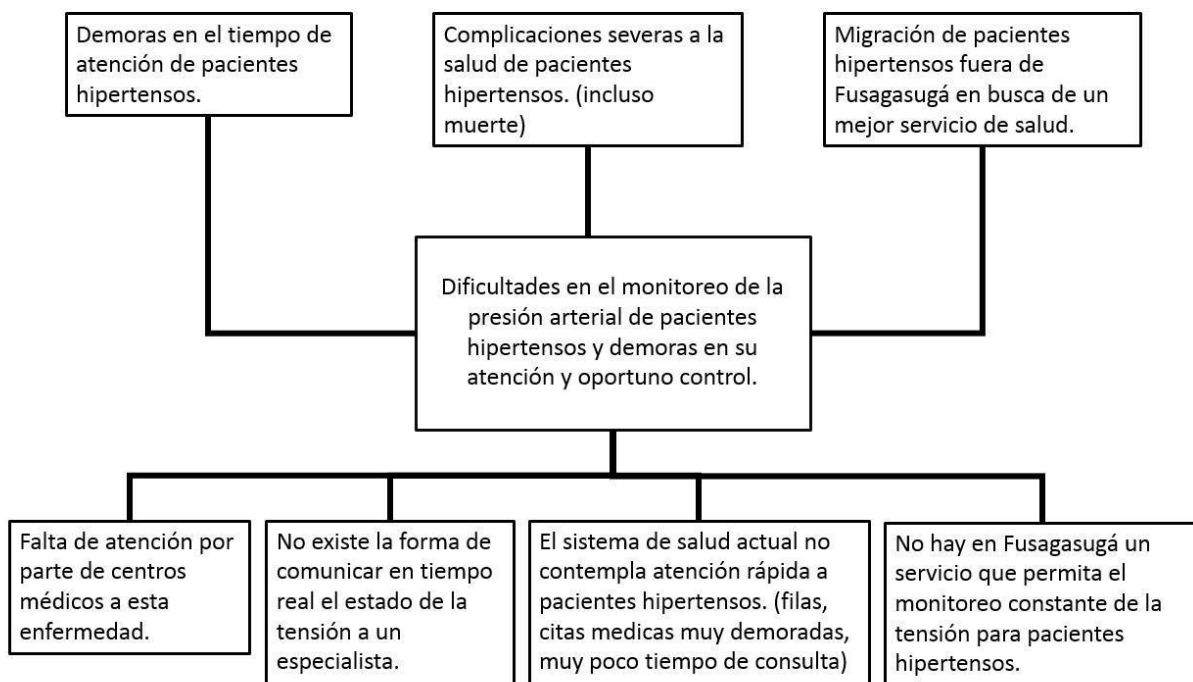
Demoras en el tiempo de atención de pacientes hipertensos.

Complicaciones severas a la salud de pacientes hipertensos. (incluso muerte)

Migración de pacientes hipertensos fuera de Fusagasugá en busca de un mejor servicio de salud.

Dificultades en el monitoreo de la presión arterial de pacientes hipertensos y demoras en su atención y oportuno control.

Falta de atención por parte de centros médicos a esta enfermedad.

No existe la forma de comunicar en tiempo real el estado de la tensión a un especialista.

El sistema de salud actual no contempla atención rápida a pacientes hipertensos. (filas, citas medicas muy demoradas, muy poco tiempo de consulta)

No hay en Fusagasugá un servicio que permita el monitoreo constante de la tensión para pacientes hipertensos.